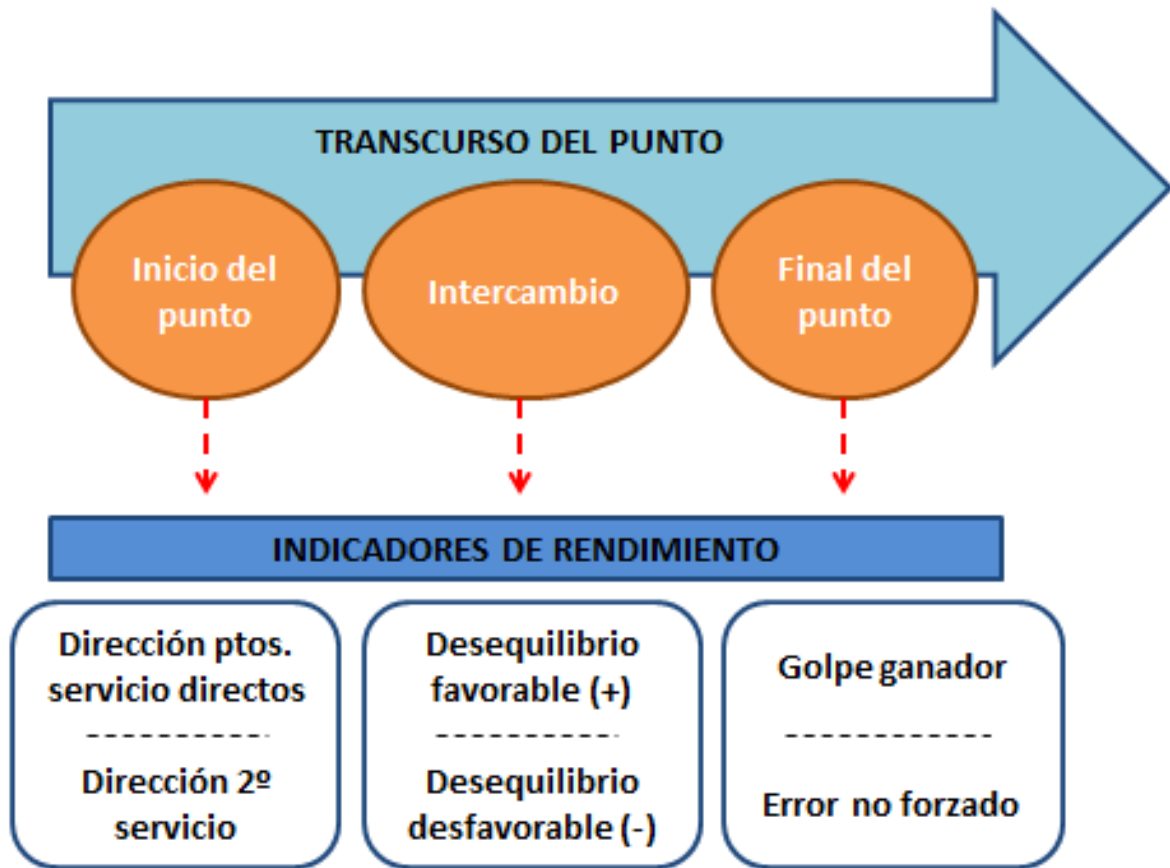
TRANSCURSO DEL PUNTO

Inicio del punto

Intercambio

Final del punto

INDICADORES DE RENDIMIENTO

Dirección ptos. servicio directos
-----------
Dirección 2º servicio

Desequilibrio favorable (+)
-----------
Desequilibrio desfavorable (-)

Golpe ganador
-----------
Error no forzado